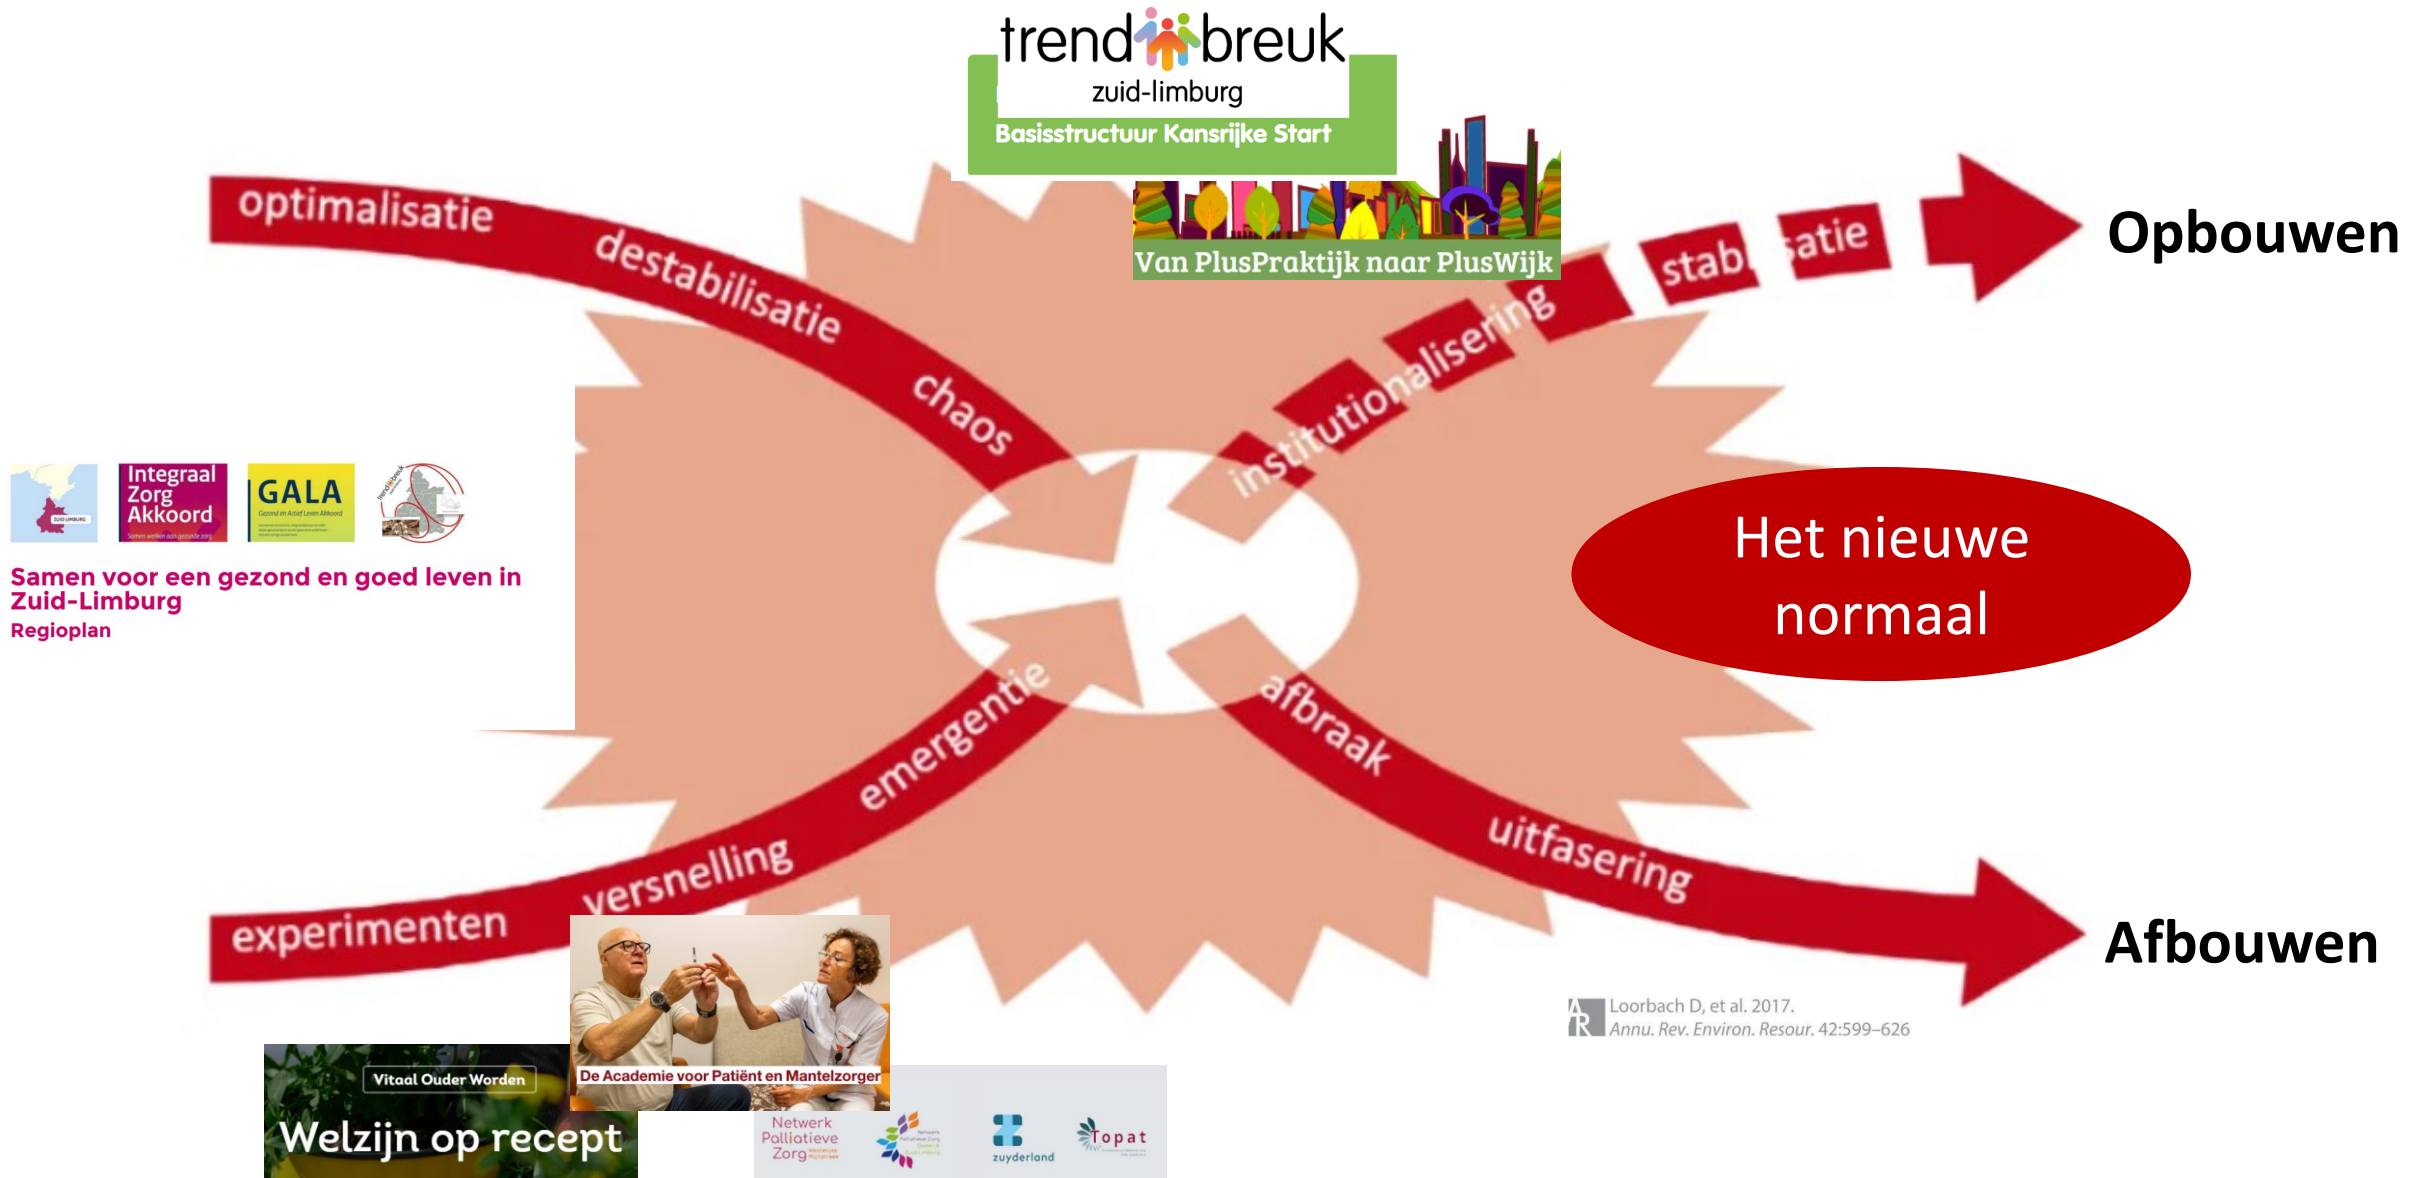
trendbreuk
zuid-limburg
Basisstructuur Kansrijke Start

Van PlusPraktijk naar PlusWijk

optimalisatie
destabilisatie
chaos
institutionalisering
stab atie
Opbouwen

Integraal Zorg Akkoord
GALA

Samen voor een gezond en goed leven in Zuid-Limburg
Regioplan

Het nieuwe normaal

emergentie
afbraak
experimenten
versnelling
uitfasering
Afbouwen

Loorbach D, et al. 2017.
Annu. Rev. Environ. Resour. 42:599–626

De Academie voor Patiënt en Mantelzorger

Vitaal Ouder Worden
Welzijn op recept

Netwerk Palliatieve Zorg
zuyderland
Topat